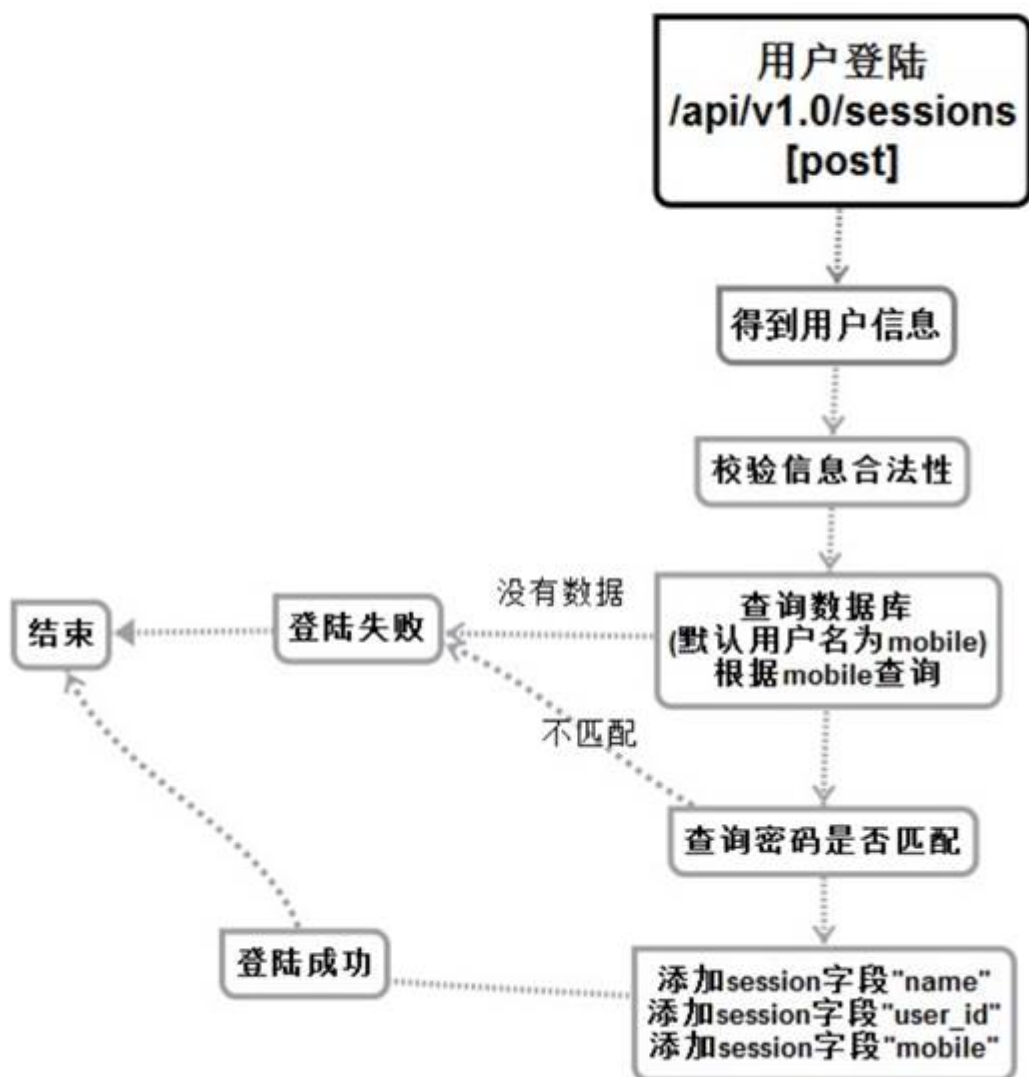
用户登陆
/api/v1.0/sessions
[post]

得到用户信息

校验信息合法性

没有数据

结束

登陆失败

查询数据库
(默认用户名为mobile)
根据mobile查询

不匹配

查询密码是否匹配

登陆成功

添加session字段"name"
添加session字段"user_id"
添加session字段"mobile"